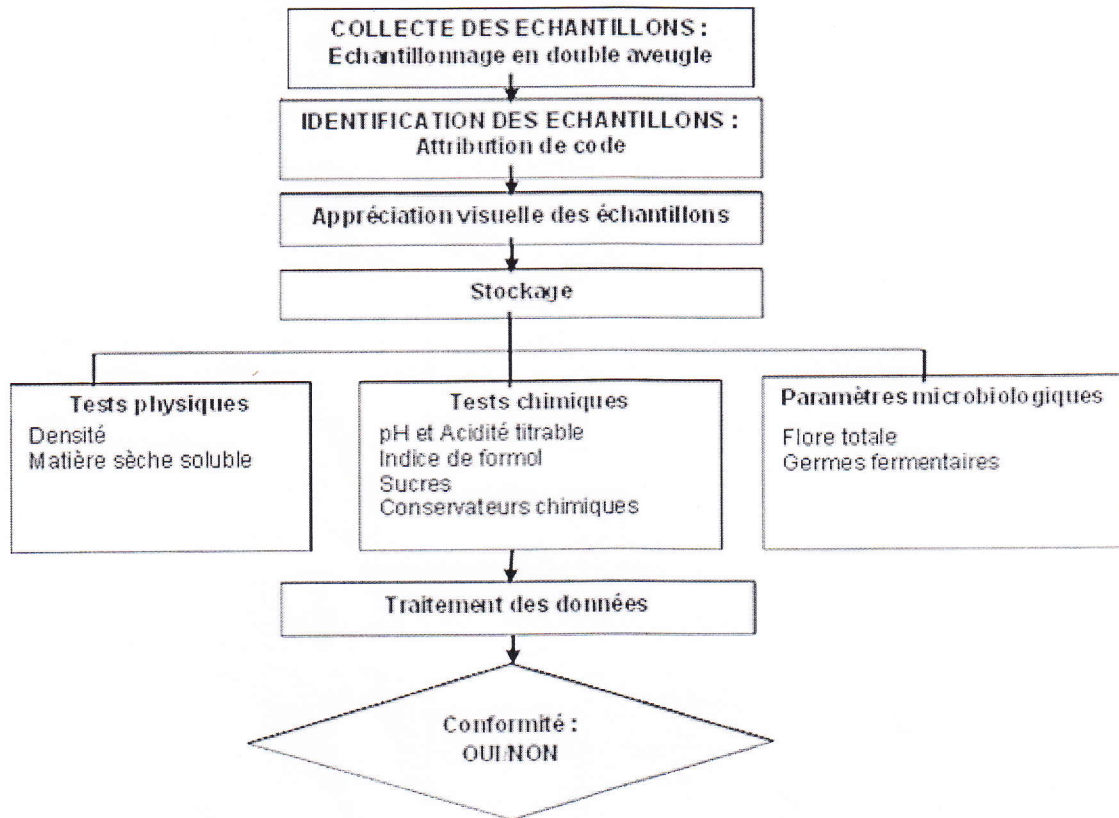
COLLECTE DES ECHANTILLONS :
Echantillonnage en double aveugle

IDENTIFICATION DES ECHANTILLONS :
Attribution de code

Appréciation visuelle des échantillons

Stockage

Tests physiques
Densité
Matière sèche soluble

Tests chimiques
pH et Acidité titrable
Indice de formol
Sucres
Conservateurs chimiques

Paramètres microbiologiques
Flore totale
Germes fermentaires

Traitement des données

Conformité :
OUI/NON